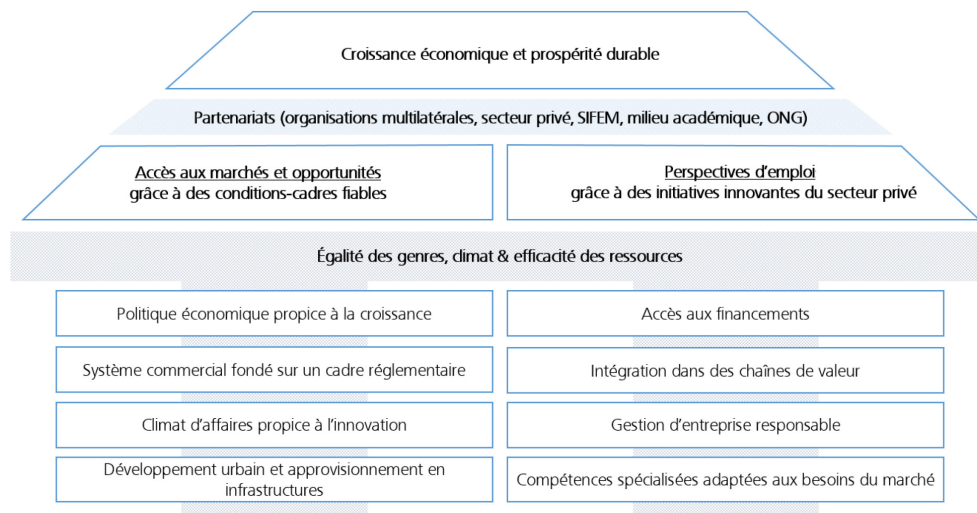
Croissance économique et prospérité durable

Partenariats (organisations multilatérales, secteur privé, SIFEM, milieu académique, ONG)

Accès aux marchés et opportunités
grâce à des conditions-cadres fiables

Perspectives d'emploi
grâce à des initiatives innovantes du secteur privé

Égalité des genres, climat & efficacité des ressources

Politique économique propice à la croissance

Système commercial fondé sur un cadre réglementaire

Climat d'affaires propice à l'innovation

Développement urbain et approvisionnement en infrastructures

Accès aux financements

Intégration dans des chaînes de valeur

Gestion d'entreprise responsable

Compétences spécialisées adaptées aux besoins du marché